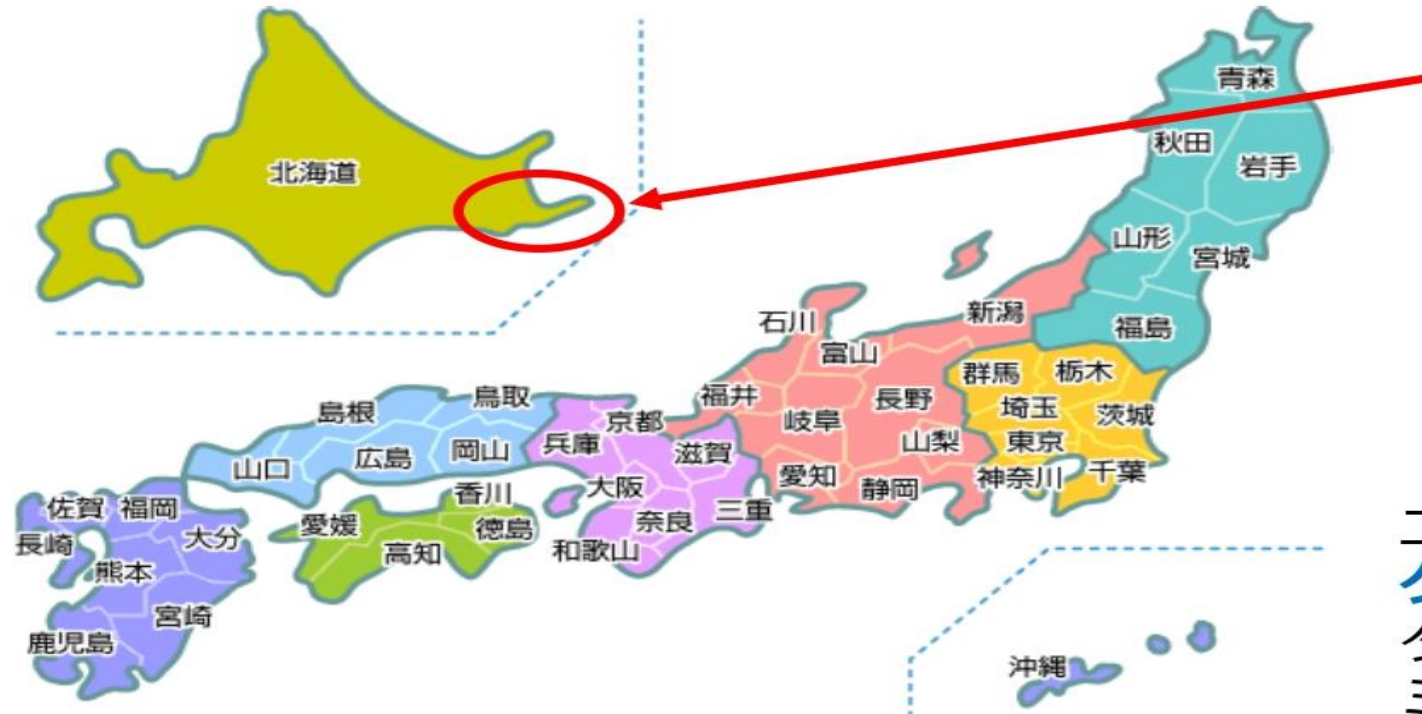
北海道

青森
秋田
岩手
山形
宮城
福島
新潟
石川
富山
群馬
栃木
福井
長野
埼玉
茨城
岐阜
山梨
東京
神奈川
千葉
愛知
静岡
京都
滋賀
兵庫
大阪
三重
奈良
和歌山
鳥取
島根
岡山
広島
山口
香川
徳島
愛媛
高知
佐賀
福岡
長崎
大分
熊本
宮崎
鹿児島
沖縄

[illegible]